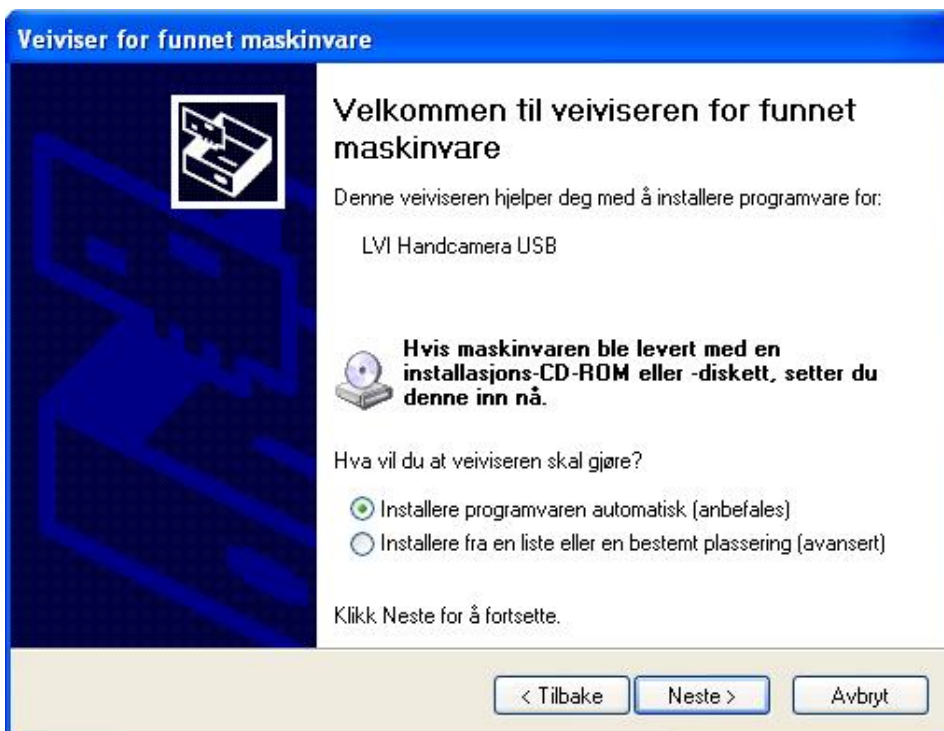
Veiviser for funnet maskinvare

Velkommen til veiviseren for funnet maskinvare

Denne veiviseren hjelper deg med å installere programvare for:

LVI Handcamera USB

Hvis maskinvaren ble levert med en installasjons-CD-ROM eller -diskett, setter du denne inn nå.

Hva vil du at veiviseren skal gjøre?

Installere programvaren automatisk (anbefales)

Installere fra en liste eller en bestemt plassering (avansert)

Klikk Neste for å fortsette.

< Tilbake
Neste >
Avbryt